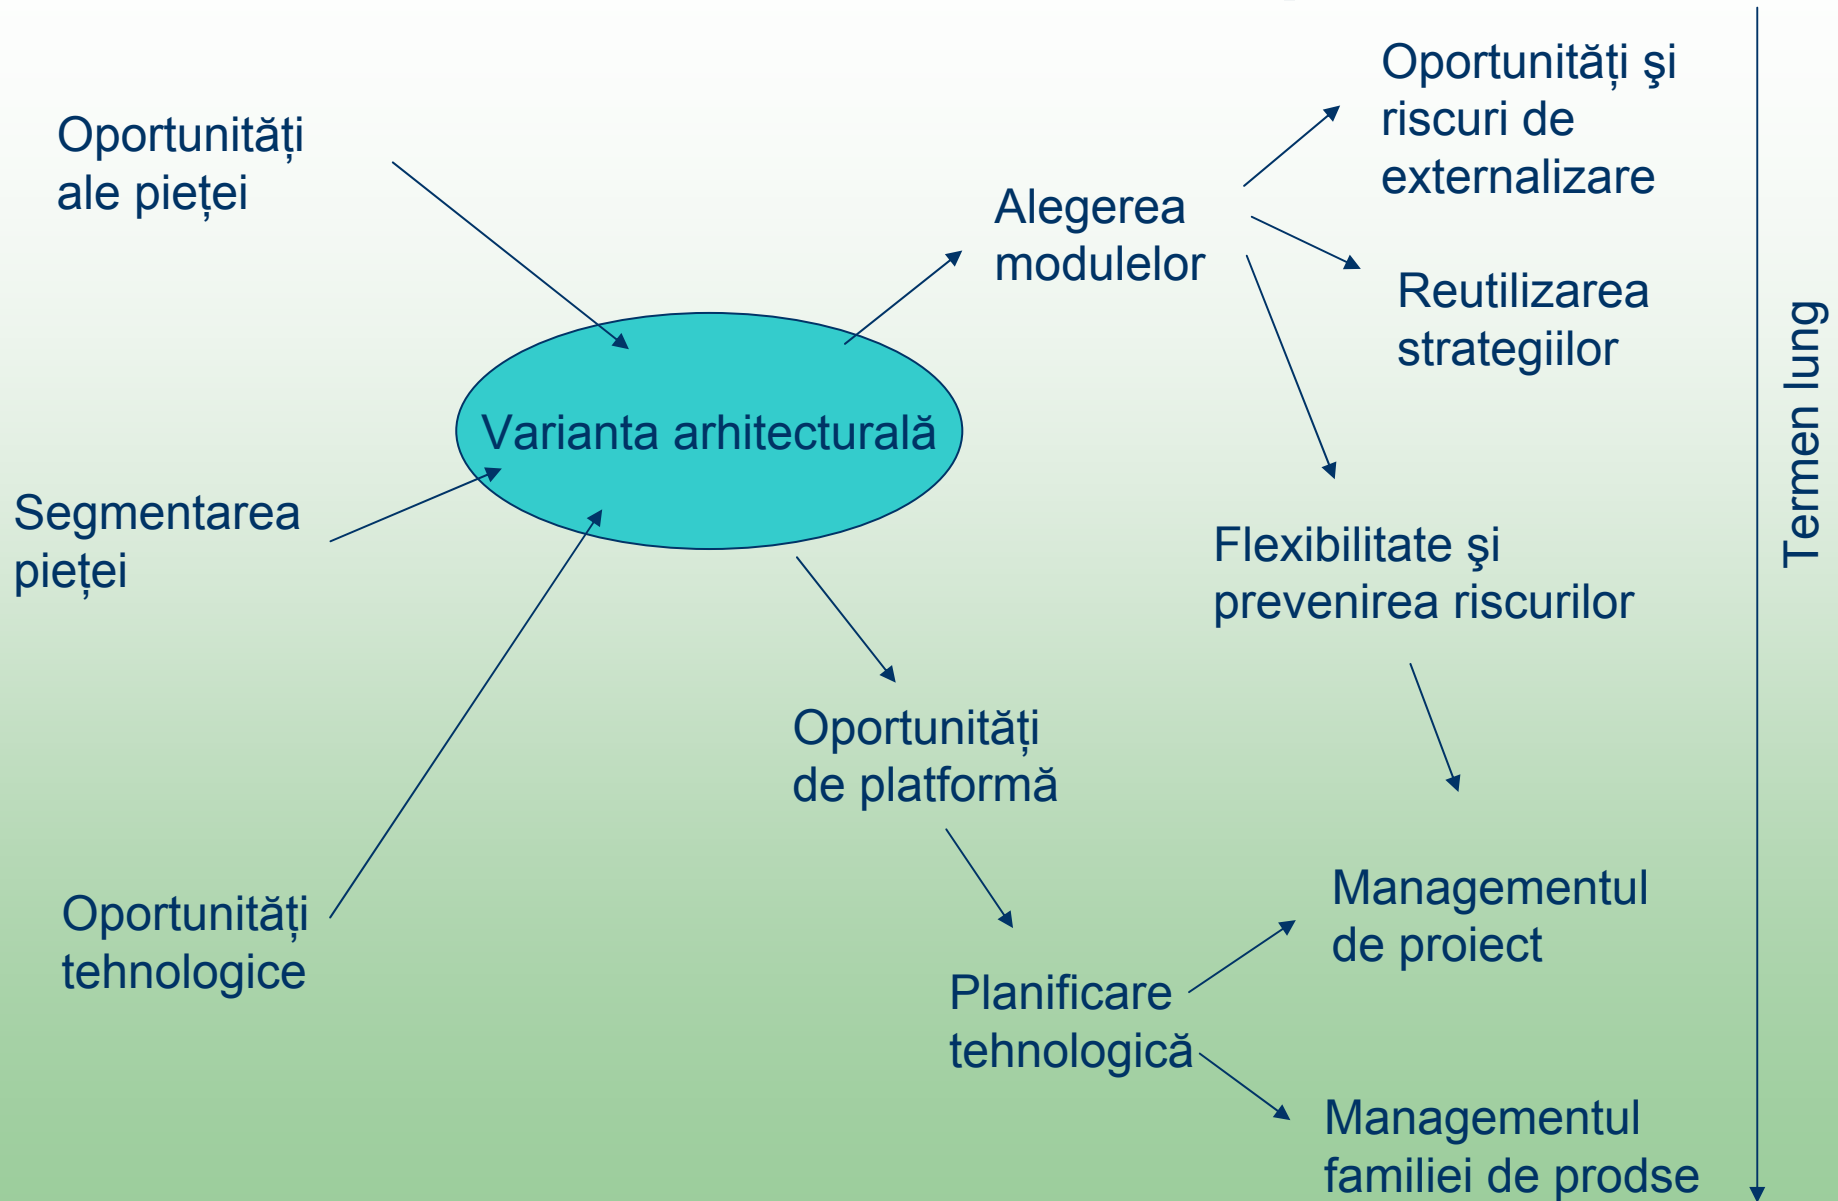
Oportunități ale pieței

Segmentarea pieței

Oportunități tehnologice

Varianta arhitecturală

Alegerea modulelor

Oportunități şi riscuri de externalizare

Reutilizarea strategiilor

Flexibilitate şi prevenirea riscurilor

Oportunități de platformă

Planificare tehnologică

Managementul de proiect

Managementul familiei de prodse

Termen lung